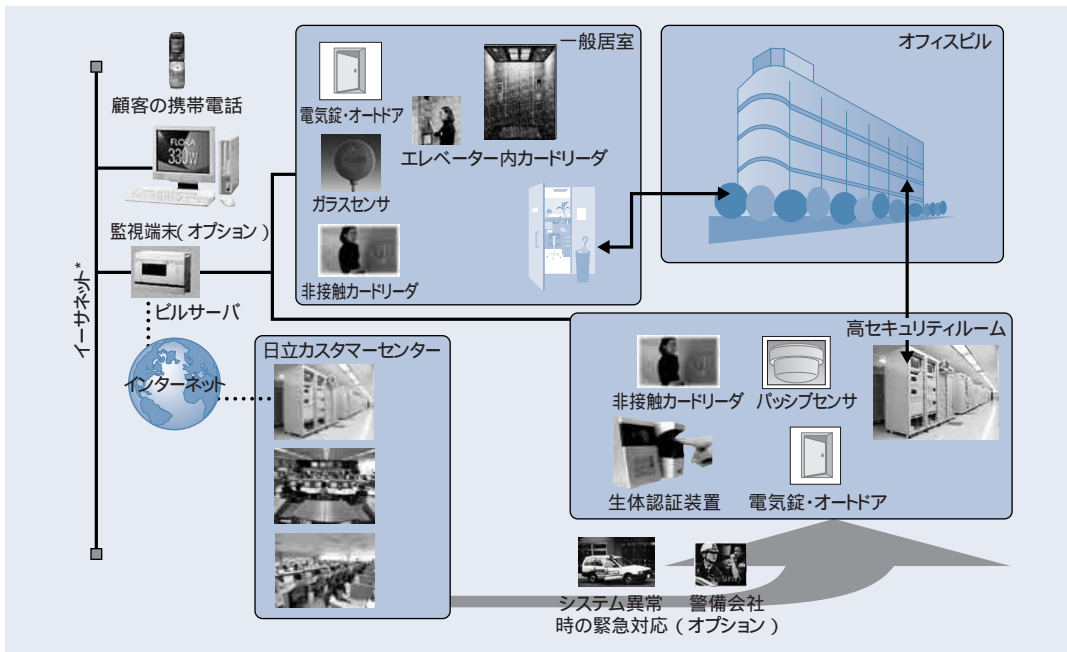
顧客の携帯電話

FLORA
330W

監視端末(オプション)

ビルサーバ

イーサネット*

インターネット

一般居室

電気錠・オートドア

エレベーター内カードリーダ

ガラスセンサ

非接触カードリーダ

オフィスビル

日立カスタマーセンター

高セキュリティルーム

非接触カードリーダ

パッシブセンサ

生体認証装置

電気錠・オートドア

システム異常時の緊急対応

警備会社(オプション)